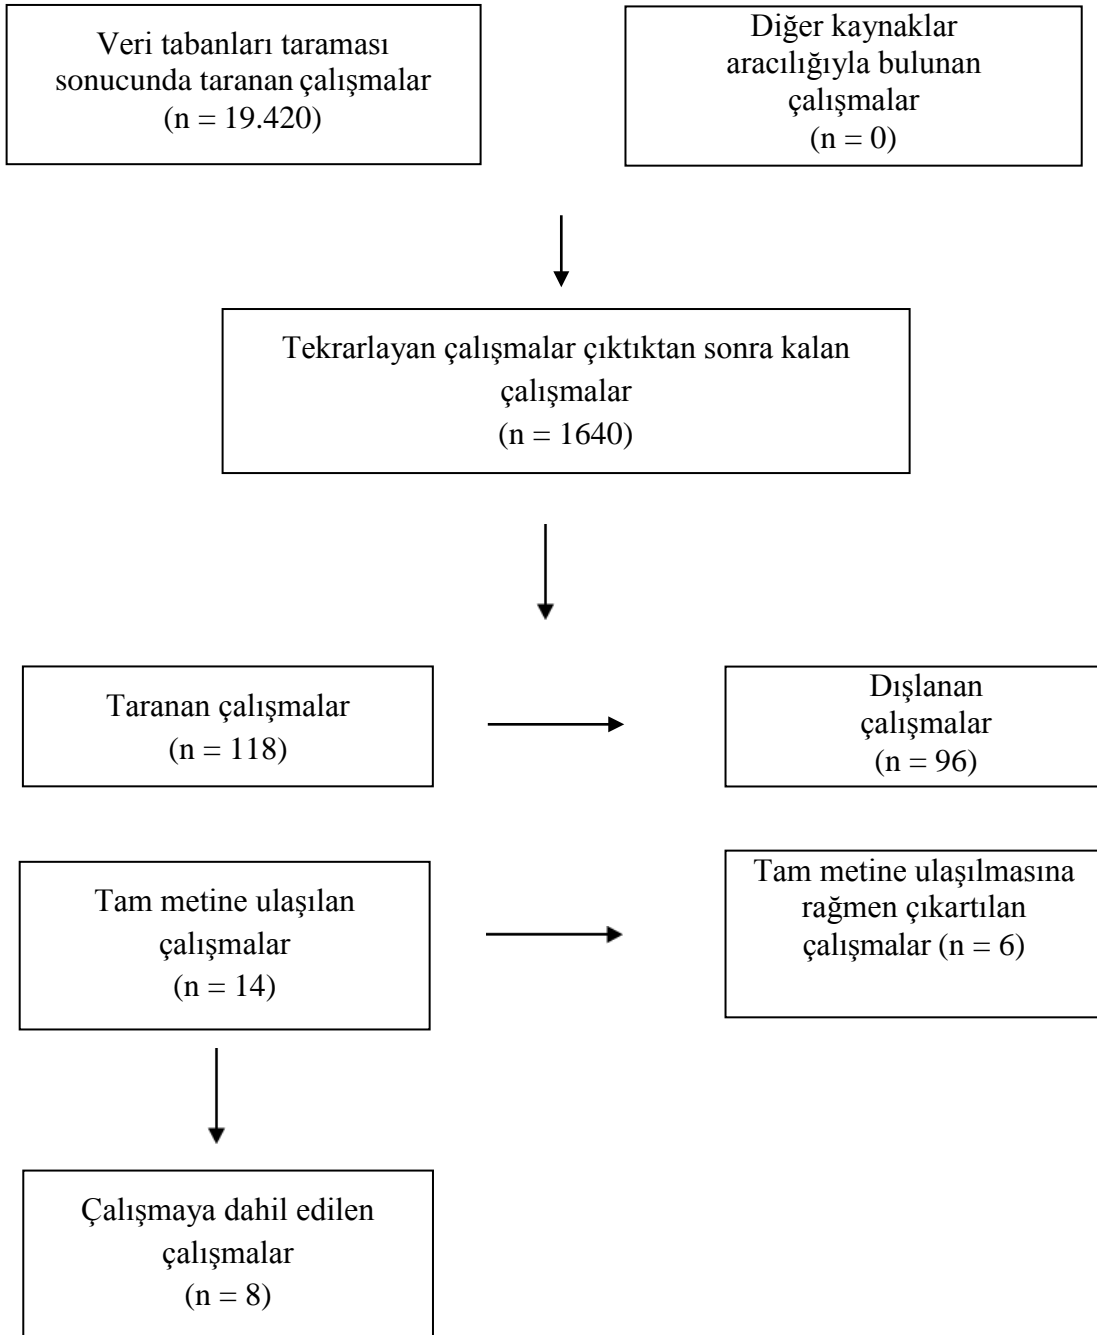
Veri tabanları taraması sonucunda taranan çalışmalar (n = 19.420)

Diğer kaynaklar aracılığıyla bulunan çalışmalar (n = 0)

Tekrarlayan çalışmalar çıktıktan sonra kalan çalışmalar (n = 1640)

Taranan çalışmalar (n = 118)

Dışlanan çalışmalar (n = 96)

Tam metine ulaşılan çalışmalar (n = 14)

Tam metine ulaşılmasına rağmen çıkartılan çalışmalar (n = 6)

Çalışmaya dahil edilen çalışmalar (n = 8)